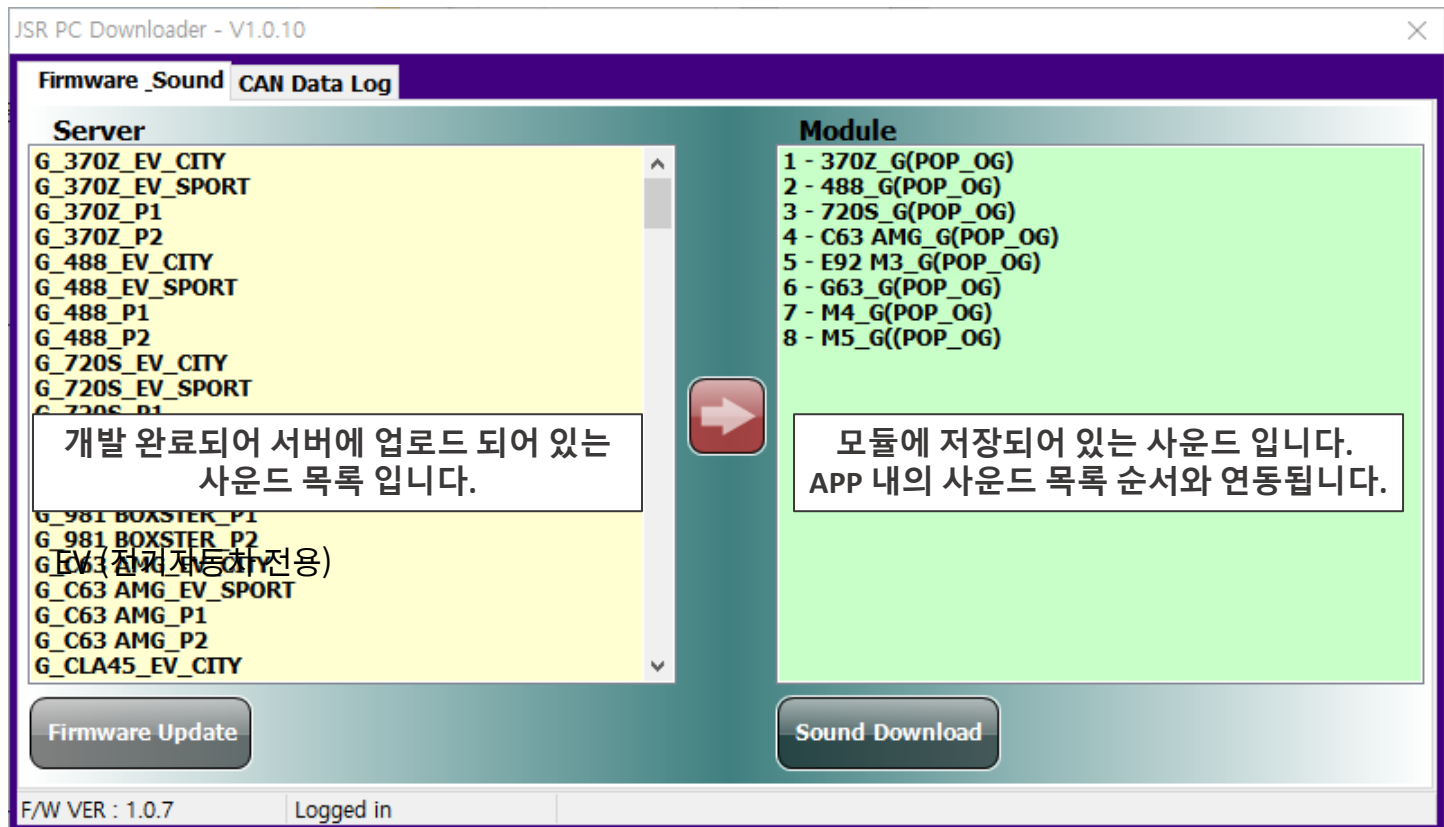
JSR PC Downloader - V1.0.10

Firmware _Sound
CAN Data Log

Server

G_370Z_EV_CITY
G_370Z_EV_SPORT
G_370Z_P1
G_370Z_P2
G_488_EV_CITY
G_488_EV_SPORT
G_488_P1
G_488_P2
G_720S_EV_CITY
G_720S_EV_SPORT
G_720S_P1

개발 완료되어 서버에 업로드 되어 있는 사운드 목록 입니다.

G_981 BOXSTER_P1
G_981 BOXSTER_P2
G_C63 AMG_EV_CITY
EV(전기자동차 전용)
G_C63 AMG_EV_SPORT
G_C63 AMG_P1
G_C63 AMG_P2
G_CLA45_EV_CITY

Module

1 - 370Z_G(POP_OG)
2 - 488_G(POP_OG)
3 - 720S_G(POP_OG)
4 - C63 AMG_G(POP_OG)
5 - E92 M3_G(POP_OG)
6 - G63_G(POP_OG)
7 - M4_G(POP_OG)
8 - M5_G((POP_OG)

모듈에 저장되어 있는 사운드 입니다.
APP 내의 사운드 목록 순서와 연동됩니다.

Firmware Update

Sound Download

F/W VER : 1.0.7
Logged in